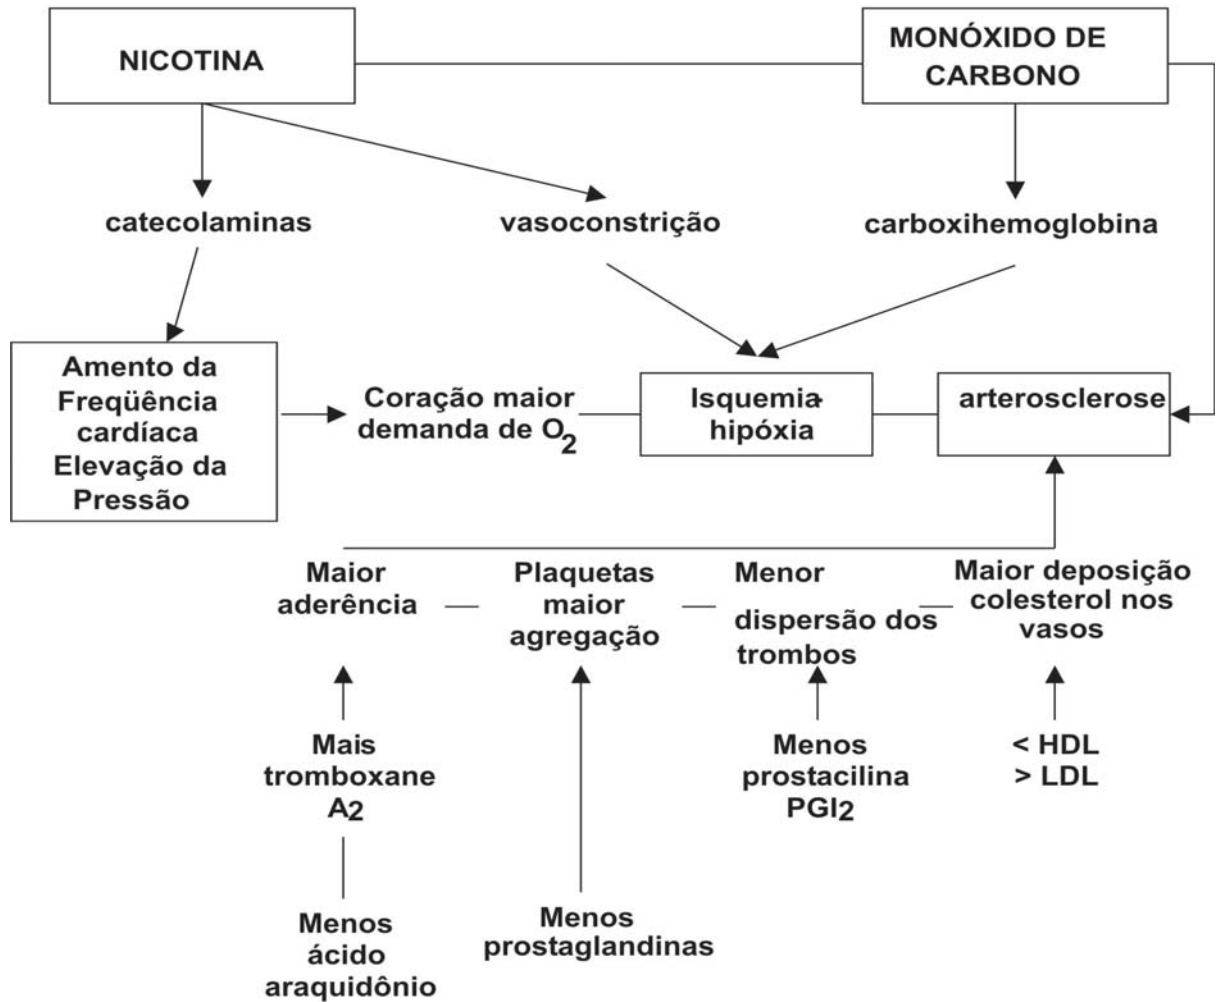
NICOTINA

MONÓXIDO DE CARBONO

catecolaminas

vasoconstrição

carboxihemoglobina

Amento da Freqüência cardíaca Elevação da Pressão

Coração maior demanda de $O_2$

Isquemia hipóxia

arterosclerose

Maior aderência

Plaquetas maior agregação

Menor dispersão dos trombos

Maior deposição colesterol nos vasos

Mais tromboxane $A_2$

Menos prostacilina $PGI_2$

< HDL
> LDL

Menos ácido araquidônio

Menos prostaglandinas